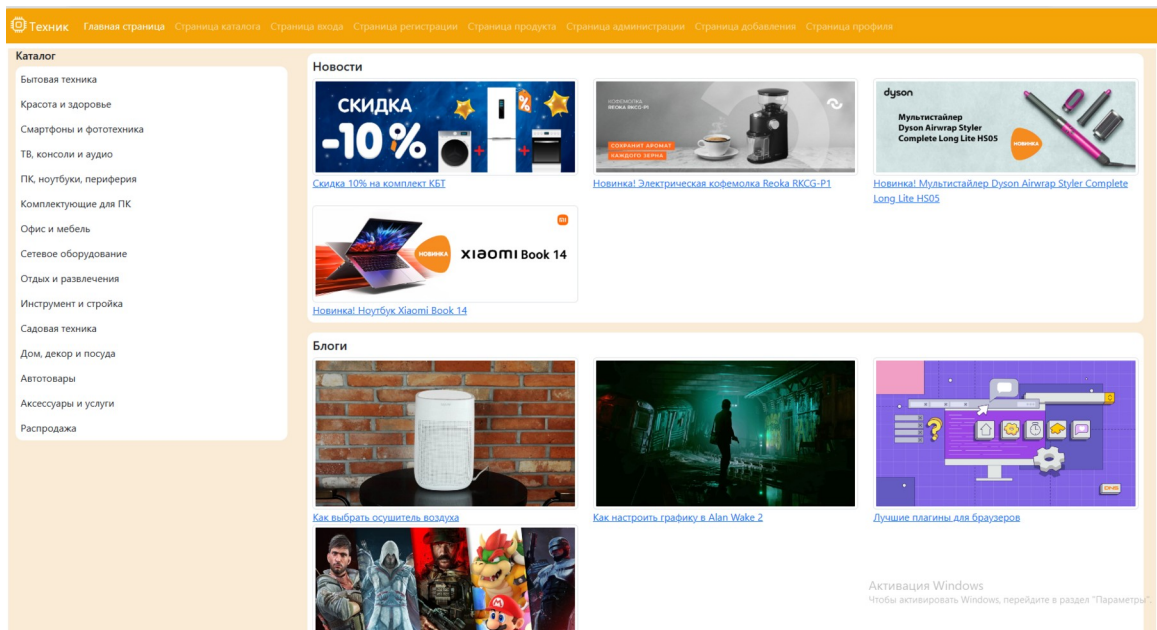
Техник Главная страница Страница каталога Страница входа Страница регистрации Страница продукта Страница администрации Страница добавления Страница профиля

Каталог

Бытовая техника

Красота и здоровье

Смартфоны и фототехника

ТВ, консоли и аудио

ПК, ноутбуки, периферия

Комплектующие для ПК

Офис и мебель

Сетевое оборудование

Отдых и развлечения

Инструмент и стройка

Садовая техника

Дом, декор и посуда

Автотовары

Аксессуары и услуги

Распродажа

Новости

СКИДКА -10 %

Скидка 10% на комплект КБТ

КОФЕМОЛКА REOKA RKCG-P1

СОХРАНИТ АРОМАТ КАЖДОГО ЗЕРНА

Новинка! Электрическая кофемолка Reoka RKCG-P1

dyson

Мультистайлер Dyson Airwrap Styler Complete Long Lite HS05

НОВИНКА

Новинка! Мультистайлер Dyson Airwrap Styler Complete Long Lite HS05

НОВИНКА

XIAOMI Book 14

Новинка! Ноутбук Xiaomi Book 14

Блоги

Как выбрать осушитель воздуха

Как настроить графику в Alan Wake 2

Лучшие плагины для браузеров

Активация Windows
Чтобы активировать Windows, перейдите в раздел "Параметры".